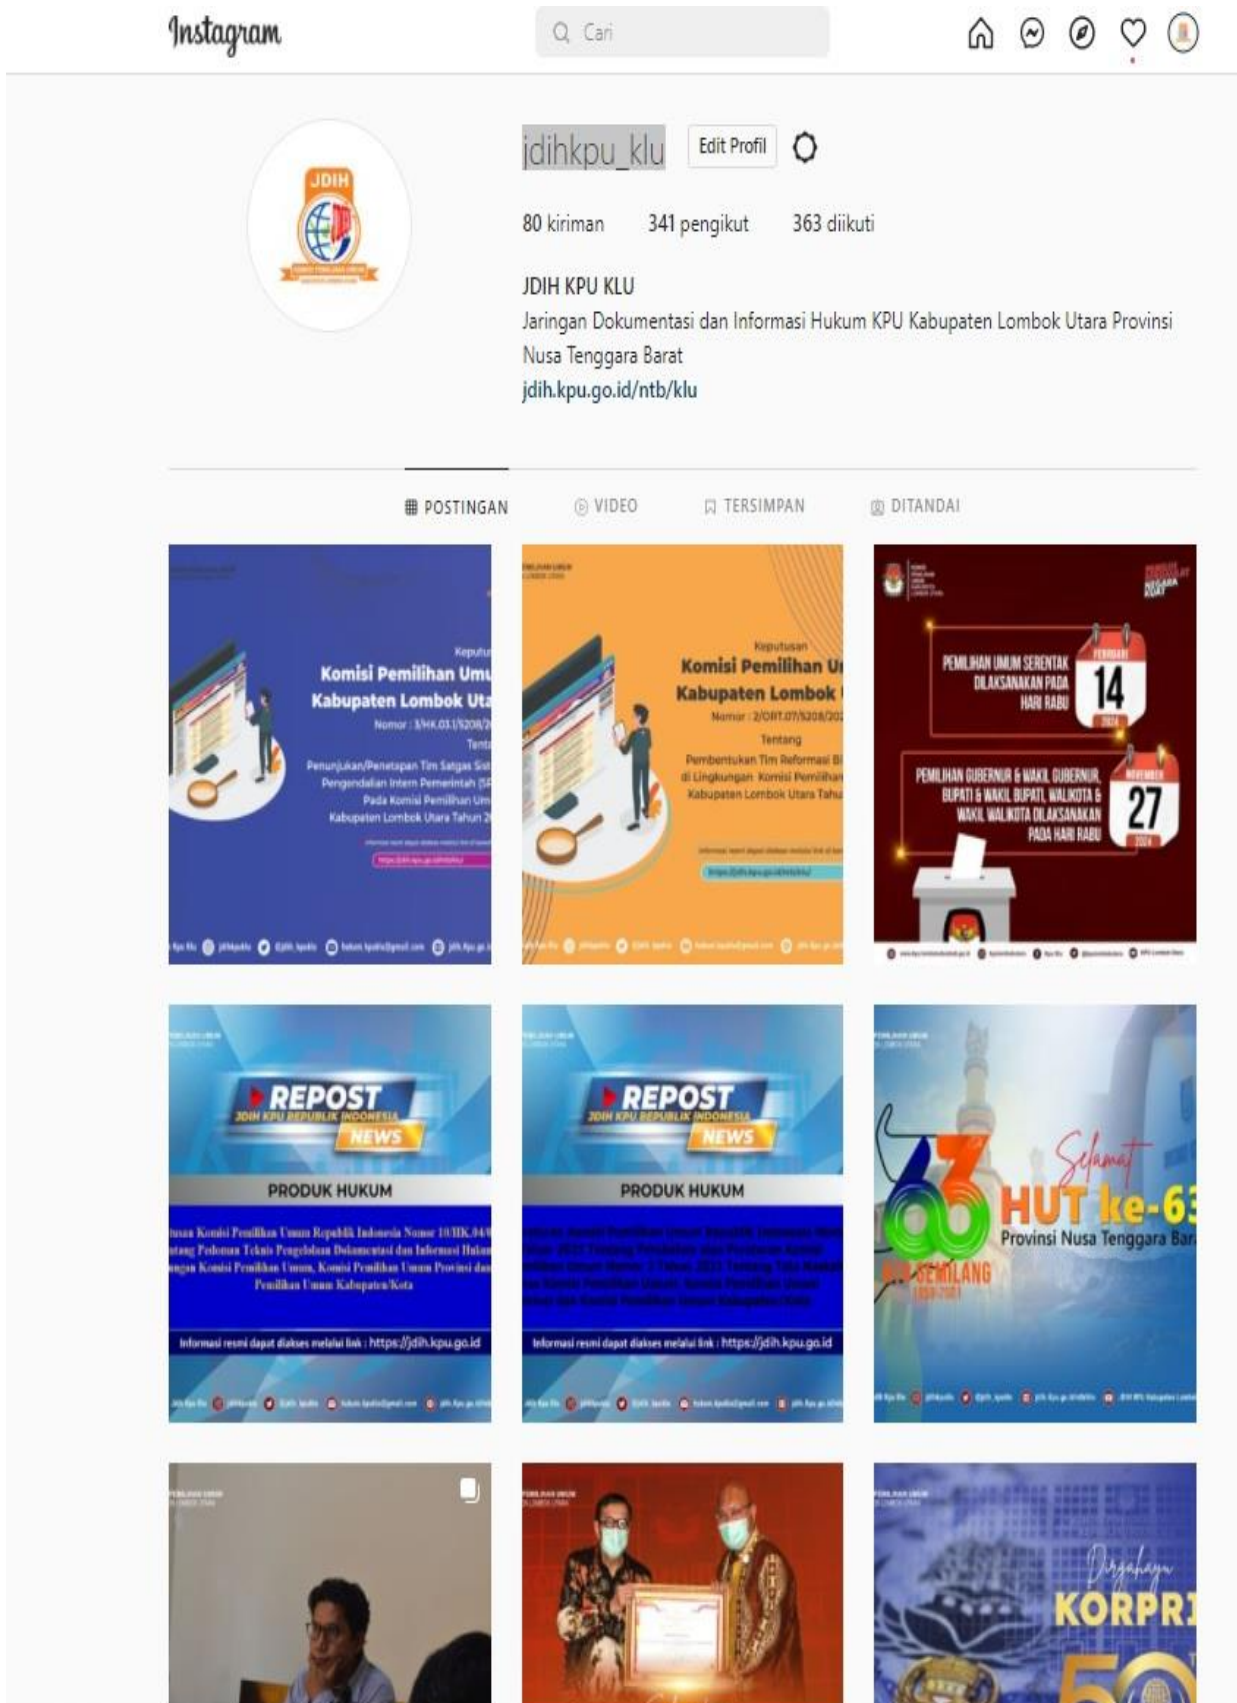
Instagram

Cari

JDIH

jdihkpu_klu Edit Profil

80 kiriman 341 pengikut 363 diikuti

JDIH KPU KLU
Jaringan Dokumentasi dan Informasi Hukum KPU Kabupaten Lombok Utara Provinsi Nusa Tenggara Barat
jdih.kpu.go.id/ntb/klu

POSTINGAN VIDEO TERSIMPAN DITANDAI

Keputu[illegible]
Komisi Pemilihan Umu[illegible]
Kabupaten Lombok Uta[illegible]
Nomor : 3/HK.03.1/5208/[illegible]
Tent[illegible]
Penunjukan/Penetapan Tim Satgas Sist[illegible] Pengendalian Intern Pemerintah (S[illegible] Pada Komisi Pemilihan Um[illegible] Kabupaten Lombok Utara Tahun 2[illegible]

Keputusan
Komisi Pemilihan U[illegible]
Kabupaten Lombok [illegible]
Nomor : 2/ORT.07/5208/20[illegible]
Tentang
Pembentukan Tim Reformasi B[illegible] di Lingkungan Komisi Pemilihan Kabupaten Lombok Utara Tahu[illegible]

PEMILIHAN UMUM SERENTAK DILAKSANAKAN PADA HARI RABU
FEBRUARI 14 2024
PEMILIHAN GUBERNUR & WAKIL GUBERNUR, BUPATI & WAKIL BUPATI, WALIKOTA & WAKIL WALIKOTA DILAKSANAKAN PADA HARI RABU
NOVEMBER 27 2024

REPOST JDIH KPU REPUBLIK INDONESIA NEWS
PRODUK HUKUM
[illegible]usan Komisi Pemilihan Umum Republik Indonesia Nomor 10/HK.04/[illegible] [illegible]tang Pedoman Teknis Pengelolaan Dokumentasi dan Informasi Hukum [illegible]ngan Komisi Pemilihan Umum, Komisi Pemilihan Umum Provinsi dan Pemilihan Umum Kabupaten/Kota
Informasi resmi dapat diakses melalui link : https://jdih.kpu.go.id

REPOST JDIH KPU REPUBLIK INDONESIA NEWS
PRODUK HUKUM
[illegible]
Informasi resmi dapat diakses melalui link : https://jdih.kpu.go.id

Selamat HUT ke-63 Provinsi Nusa Tenggara Bar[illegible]
63 NTB GEMILANG

Dirgahayu KORPRI 50